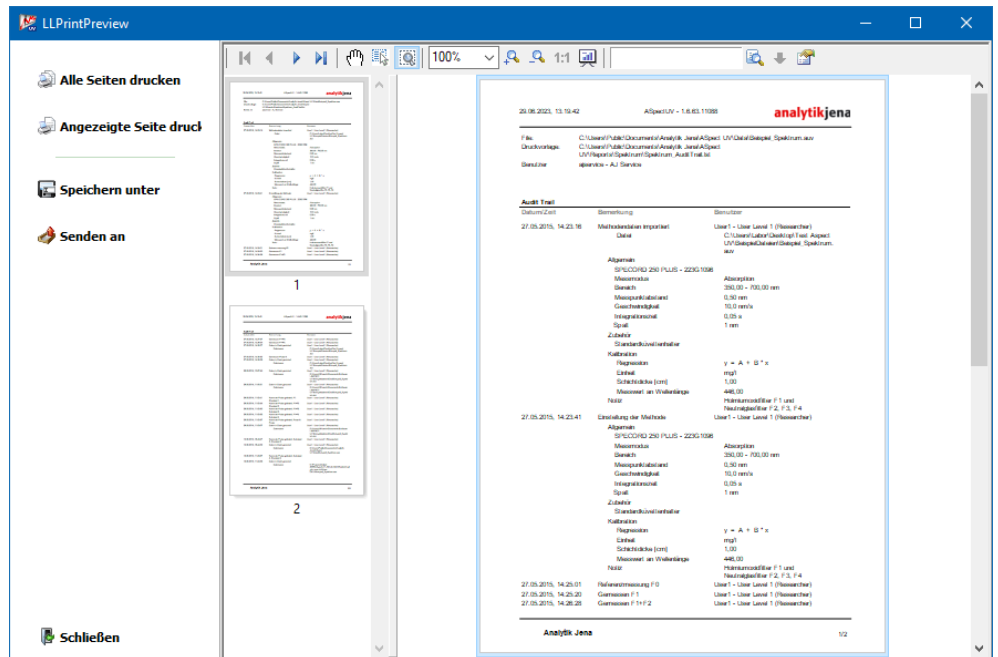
LLPrintPreview

Alle Seiten drucken

Angezeigte Seite druck

Speichern unter

Senden an

Schließen

100%

1:1

1

2

29.06.2023, 13:19:42 ASpect UV - 1.6.63.11088 analytikjena

File: C:\Users\Public\Documents\Analytik Jena\ASpect UV\Data\Beispiel_Spektrum.auv
Druckvorlage: C:\Users\Public\Documents\Analytik Jena\ASpect UV\Report\Spektrum\Spektrum_AuditTrail.lst
Benutzer ajservice - AJ Service

Audit Trail

| Datum/Zeit | Bemerkung | Benutzer |
|---|---|---|
| 27.05.2015, 14:23:16 | Methodendaten importiert | User1 - User Level 1 (Researcher) |
| | Datei | C:\Users\Labor\Desktop\Test Aspect UV\Beispieldateien\Beispiel_Spektrum.auv |
| | Allgemein | |
| | SPECORD 250 PLUS - 223G1098 | |
| | Messmodus | Absorption |
| | Bereich | 350,00 - 700,00 nm |
| | Messpunktabstand | 0,50 nm |
| | Geschwindigkeit | 10,0 nm/s |
| | Integrationszeit | 0,05 s |
| | Spalt | 1 nm |
| | Zubehör | |
| | Standardküvettenhalter | |
| | Kalibration | |
| | Regression | y = A + B * x |
| | Einheit | mg/l |
| | Schichtdicke [cm] | 1,00 |
| | Messwert an Wellenlänge | 446,00 |
| | Notiz | Holmiumoxidfilter F1 und Neutralglasfilter F2, F3, F4 |
| 27.05.2015, 14:23:41 | Einstellung der Methode | User1 - User Level 1 (Researcher) |
| | Allgemein | |
| | SPECORD 250 PLUS - 223G1098 | |
| | Messmodus | Absorption |
| | Bereich | 350,00 - 700,00 nm |
| | Messpunktabstand | 0,50 nm |
| | Geschwindigkeit | 10,0 nm/s |
| | Integrationszeit | 0,05 s |
| | Spalt | 1 nm |
| | Zubehör | |
| | Standardküvettenhalter | |
| | Kalibration | |
| | Regression | y = A + B * x |
| | Einheit | mg/l |
| | Schichtdicke [cm] | 1,00 |
| | Messwert an Wellenlänge | 446,00 |
| | Notiz | Holmiumoxidfilter F1 und Neutralglasfilter F2, F3, F4 |
| 27.05.2015, 14:25:01 | Referenzmessung F0 | User1 - User Level 1 (Researcher) |
| 27.05.2015, 14:25:20 | Gemessen F1 | User1 - User Level 1 (Researcher) |
| 27.05.2015, 14:26:28 | Gemessen F1+F2 | User1 - User Level 1 (Researcher) |

Analytik Jena 1/2